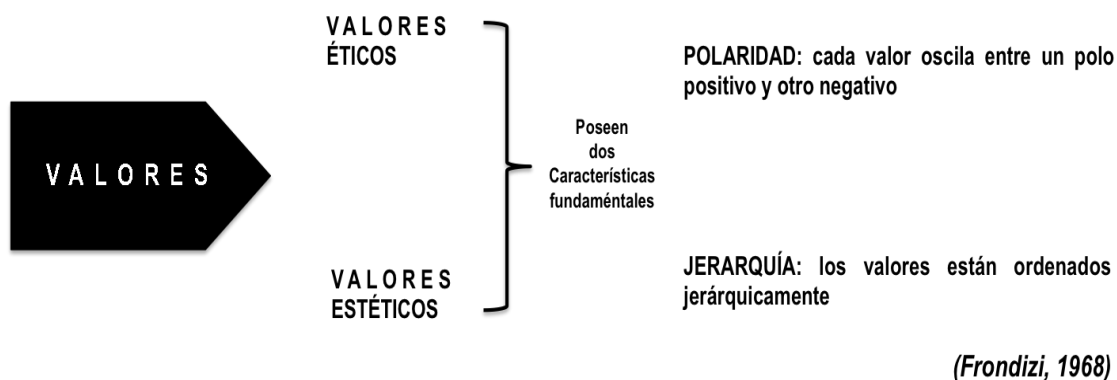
VALORES

VALORES ÉTICOS

VALORES ESTÉTICOS

Poseen dos Características fundaméntales

POLARIDAD: cada valor oscila entre un polo positivo y otro negativo

JERARQUÍA: los valores están ordenados jerárquicamente

(Frondizi, 1968)